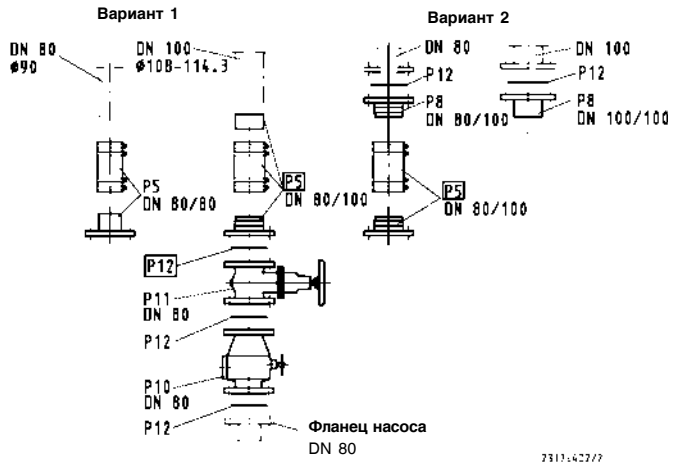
Вариант 1

Вариант 2

DN 80
ø90

DN 100
ø108-114.3

DN 80
P12
P8
DN 80/100

DN 100
P12
P8
DN 100/100

P5
DN 80/80

P5
DN 80/100

P5
DN 80/100

P12

P11
DN 80

P12

P10
DN 80

P12

Фланец насоса
DN 80

2313:427/7